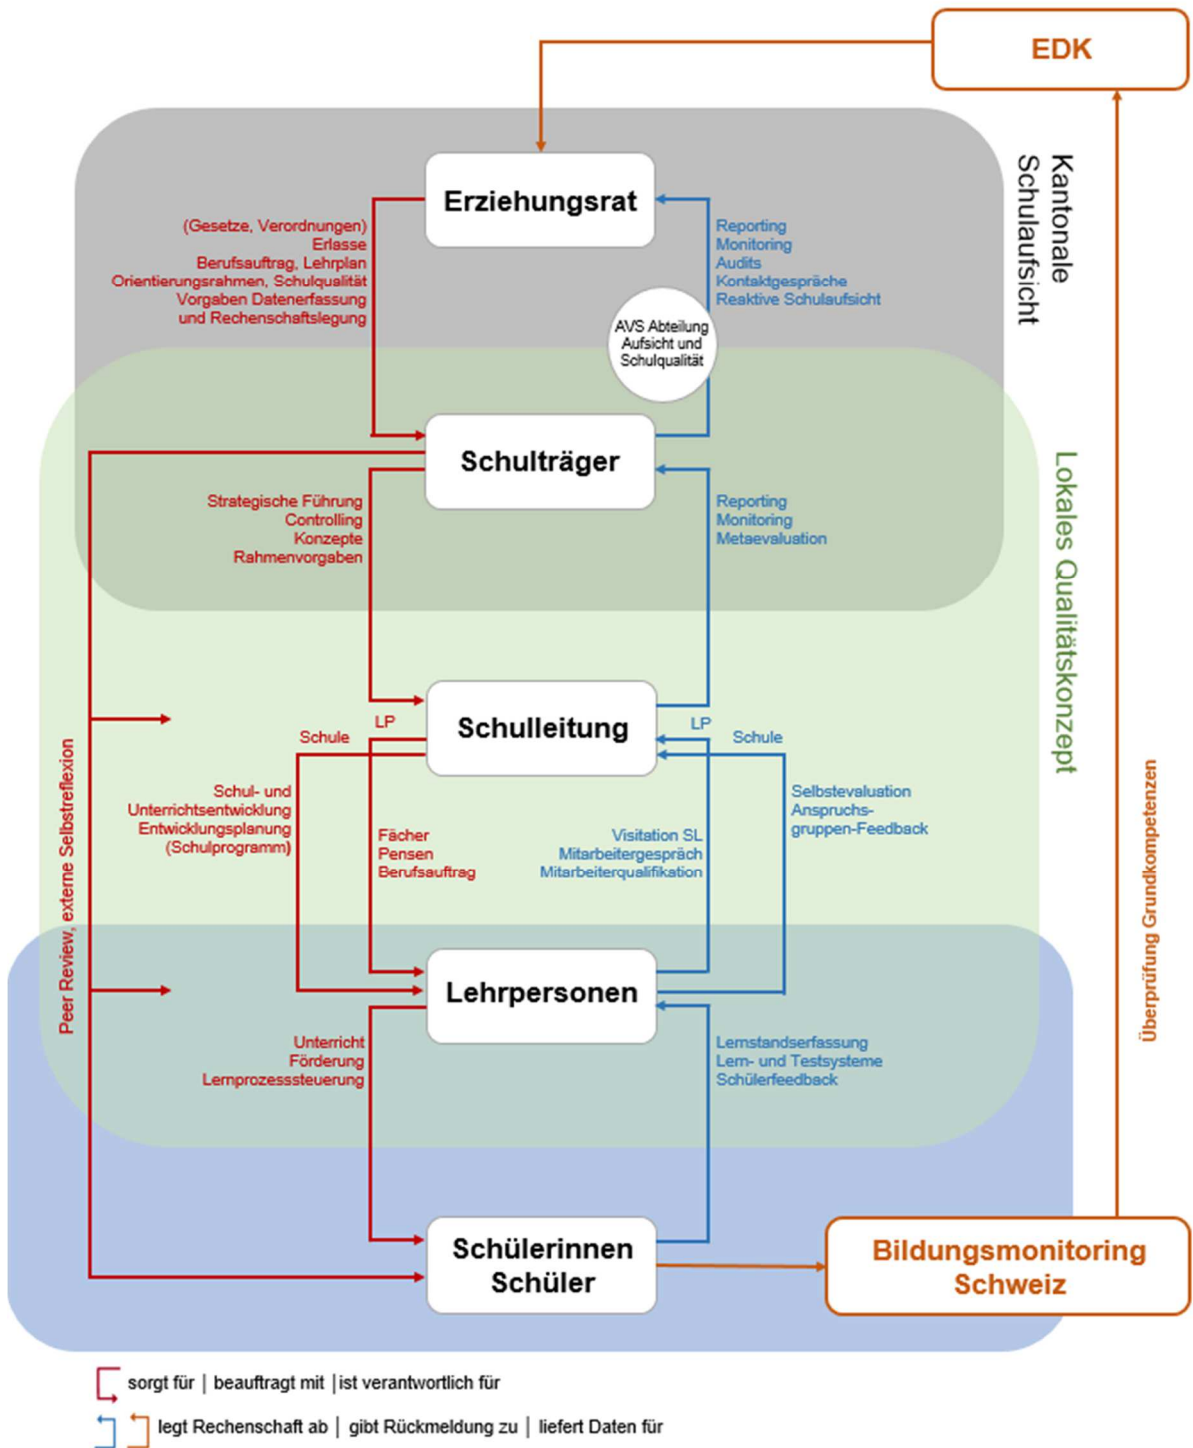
EDK

Kantonale Schulaufsicht

Erziehungsrat

(Gesetze, Verordnungen)
Erlasse
Berufsauftrag, Lehrplan
Orientierungsrahmen, Schulqualität
Vorgaben Datenerfassung
und Rechenschaftslegung

Reporting
Monitoring
Audits
Kontaktgespräche
Reaktive Schulaufsicht

AVS Abteilung Aufsicht und Schulqualität

Lokales Qualitätskonzept

Schulträger

Strategische Führung
Controlling
Konzepte
Rahmenvorgaben

Reporting
Monitoring
Metaevaluation

Schulleitung

Schule
LP
LP
Schule

Schul- und Unterrichtsentwicklung
Entwicklungsplanung
(Schulprogramm)

Fächer
Pensen
Berufsauftrag

Visitation SL
Mitarbeitergespräch
Mitarbeiterqualifikation

Selbstevaluation
Anspruchs-gruppen-Feedback

Peer Review, externe Selbstreflexion

Lehrpersonen

Unterricht
Förderung
Lernprozesssteuerung

Lernstandserfassung
Lern- und Testsysteme
Schülerfeedback

Überprüfung Grundkompetenzen

Schülerinnen
Schüler

Bildungsmonitoring Schweiz

sorgt für | beauftragt mit | ist verantwortlich für

legt Rechenschaft ab | gibt Rückmeldung zu | liefert Daten für